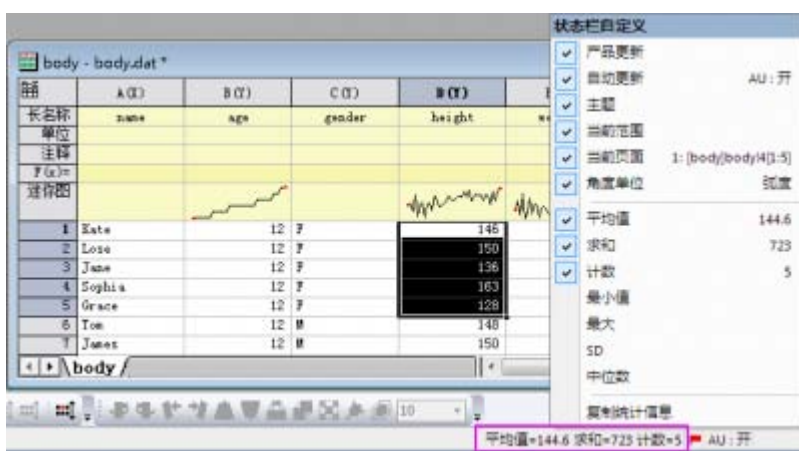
body - body.dat *

| 鼯 | A(X) | B(Y) | C(Y) | D(Y) |
|---|---|---|---|---|
| 长名称 | name | age | gender | height |
| 单位 | | | | |
| 注释 | | | | |
| F(x)= | | | | |
| 迷你图 | | | | |
| 1 | Kate | 12 | F | 146 |
| 2 | Lose | 12 | F | 150 |
| 3 | Jane | 12 | F | 136 |
| 4 | Sophia | 12 | F | 163 |
| 5 | Grace | 12 | F | 128 |
| 6 | Tom | 12 | M | 148 |
| 7 | James | 12 | M | 150 |

body

10

状态栏自定义
产品更新
自动更新 AU：开
主题
当前范围
当前页面 1: [body]body!4[1:5]
角度单位 弧度
平均值 144.6
求和 723
计数 5
最小值
最大
SD
中位数
复制统计信息

平均值=144.6 求和=723 计数=5 AU：开